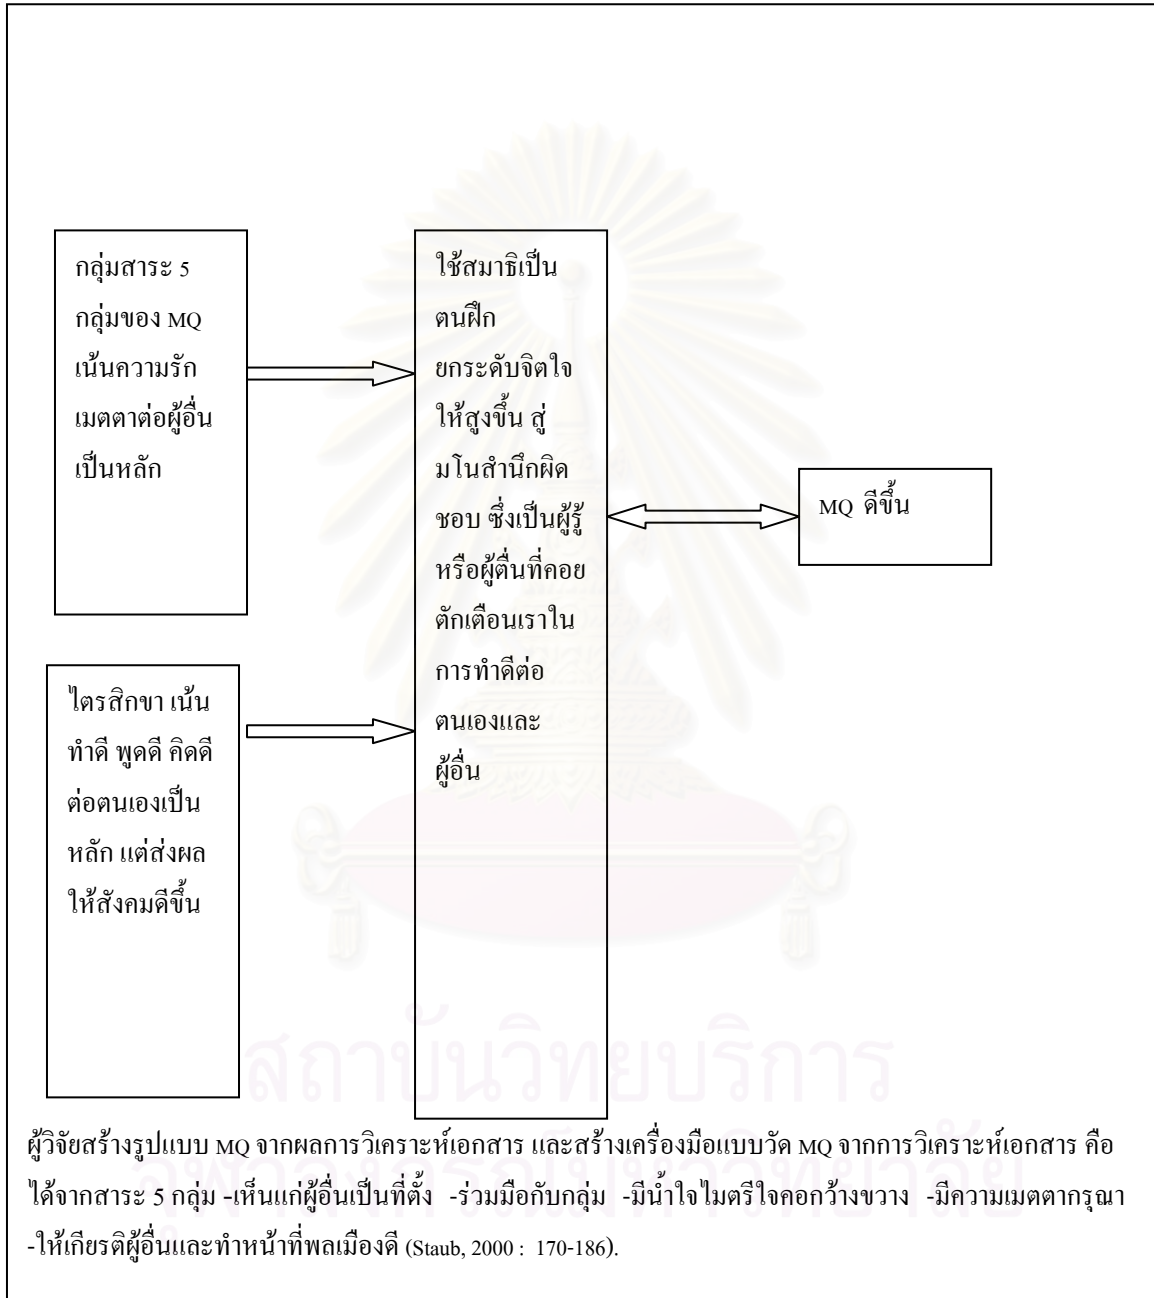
กลุ่มสาระ 5 กลุ่มของ MQ เน้นความรักเมตตาต่อผู้อื่นเป็นหลัก

ไตรสิกขา เน้นทำดี พูดดี คิดดีต่อตนเองเป็นหลัก แต่ส่งผลให้สังคมดีขึ้น

ใช้สมาธิเป็นตนฝึกยกระดับจิตใจให้สูงขึ้น สู่มโนสำนึกผิดชอบ ซึ่งเป็นผู้รู้หรือผู้ตื่นที่คอยตักเตือนเราในการทำดีต่อตนเองและผู้อื่น

MQ ดีขึ้น

ผู้วิจัยสร้างรูปแบบ MQ จากผลการวิเคราะห์เอกสาร และสร้างเครื่องมือแบบวัด MQ จากการวิเคราะห์เอกสาร คือได้จากสาระ 5 กลุ่ม -เห็นแก่ผู้อื่นเป็นที่ตั้ง -ร่วมมือกับกลุ่ม -มีน้ำใจไมตรีใจคอกว้างขวาง -มีความเมตตากรุณา -ให้เกียรติผู้อื่นและทำหน้าที่พลเมืองดี (Staub, 2000 : 170-186).

สถาบันวิทยบริการ
จุฬาลงกรณ์มหาวิทยาลัย